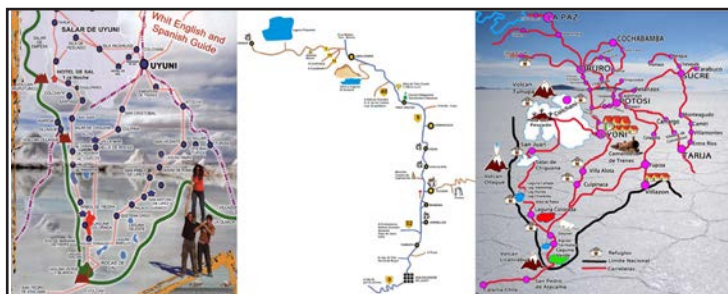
SALAR DE UYUNI

Whit English and Spanish Guide

UYUNI

HOTEL DE SAL

LA PAZ

COCHABAMBA

ORURO

SUCRE

POTOSI

UYUNI

TARIJA

Villazon

San Juan

Villa Alota

Colcha K

Culpina K

Volcan Ollague

Volcan Licancabur

San Pedro de Atacama

Refugios

Limite Nacional

Carreteras